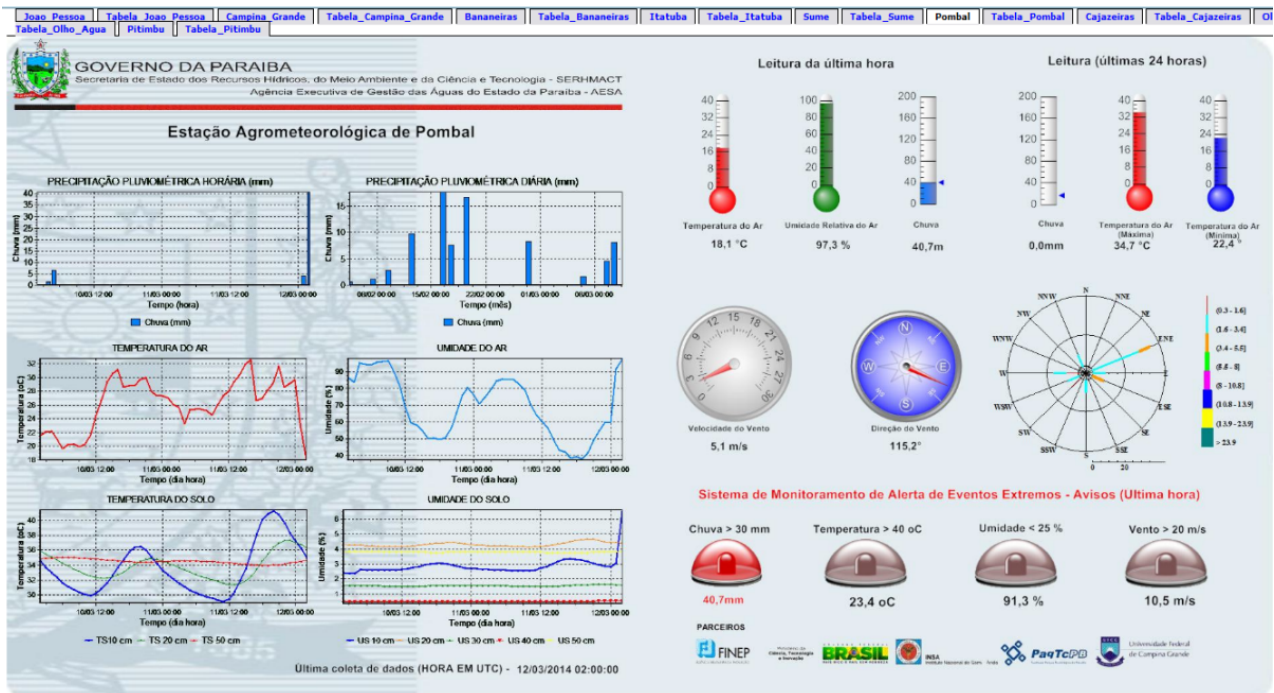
Joao_Pessoa | Tabela_Joao_Pessoa | Campina_Grande | Tabela_Campina_Grande | Bananeiras | Tabela_Bananeiras | Itatuba | Tabela_Itatuba | Sume | Tabela_Sume | Pombal | Tabela_Pombal | Cajazeiras | Tabela_Cajazeiras | Ol
Tabela_Olho_Agua | Pitimbu | Tabela_Pitimbu

GOVERNO DA PARAIBA
Secretaria de Estado dos Recursos Hídricos, do Meio Ambiente e da Ciência e Tecnologia - SERHMACT
Agência Executiva de Gestão das Águas do Estado da Paraíba - AESA

Estação Agrometeorológica de Pombal

PRECIPITAÇÃO PLUVIOMÉTRICA HORÁRIA (mm)
Chuva (mm)
40 35 30 25 20 15 10 5 0
10/03 12:00 11/03 00:00 11/03 12:00 12/03 00:00
Tempo (hora)
Chuva (mm)

PRECIPITAÇÃO PLUVIOMÉTRICA DIÁRIA (mm)
Chuva (mm)
15 10 5 0
08/02 00:00 15/02 00:00 22/02 00:00 01/03 00:00 08/03 00:00
Tempo (mês)
Chuva (mm)

TEMPERATURA DO AR
Temperatura (oC)
32 30 28 26 24 22 20 18
10/03 12:00 11/03 00:00 11/03 12:00 12/03 00:00
Tempo (dia hora)

UMIDADE DO AR
Umidade (%)
90 80 70 60 50 40
10/03 12:00 11/03 00:00 11/03 12:00 12/03 00:00
Tempo (dia hora)

TEMPERATURA DO SOLO
Temperatura (oC)
40 38 36 34 32 30
10/03 12:00 11/03 00:00 11/03 12:00 12/03 00:00
Tempo (dia hora)
TS10 cm TS 20 cm TS 50 cm

UMIDADE DO SOLO
Umidade (%)
6 5 4 3 2 1 0
10/03 12:00 11/03 00:00 11/03 12:00 12/03 00:00
Tempo (dia hora)
US 10 cm US 20 cm US 30 cm US 40 cm US 50 cm

Última coleta de dados (HORA EM UTC) - 12/03/2014 02:00:00

Leitura da última hora
40 32 24 16 8 0
Temperatura do Ar
18,1 °C
100 80 60 40 20 0
Umidade Relativa do Ar
97,3 %
200 160 120 80 40 0
Chuva
40,7m

Leitura (últimas 24 horas)
200 160 120 80 40 0
Chuva
0,0mm
40 32 24 16 8 0
Temperatura do Ar (Maxima)
34,7 °C
40 32 24 16 8 0
Temperatura do Ar (Minima)
22,4

3 6 9 12 15 18 21 24 27 30 0
Velocidade do Vento
5,1 m/s

N E S W
Direção do Vento
115,2°

N NNE NE ENE E ESE SE SSE S SSW SW WSW W WNW NW NNW
0 20
[0.3 - 1.6]
[1.6 - 3.4]
[3.4 - 5.5]
[5.5 - 8]
[8 - 10.8]
[10.8 - 13.9]
[13.9 - 23.9]
> 23.9

Sistema de Monitoramento de Alerta de Eventos Extremos - Avisos (Ultima hora)
Chuva > 30 mm
40,7mm
Temperatura > 40 oC
23,4 oC
Umidade < 25 %
91,3 %
Vento > 20 m/s
10,5 m/s

PARCEIROS
FINEP
Ministério da Ciência, Tecnologia e Inovação
BRASIL
INSA
PaqTcPB
Universidade Federal de Campina Grande